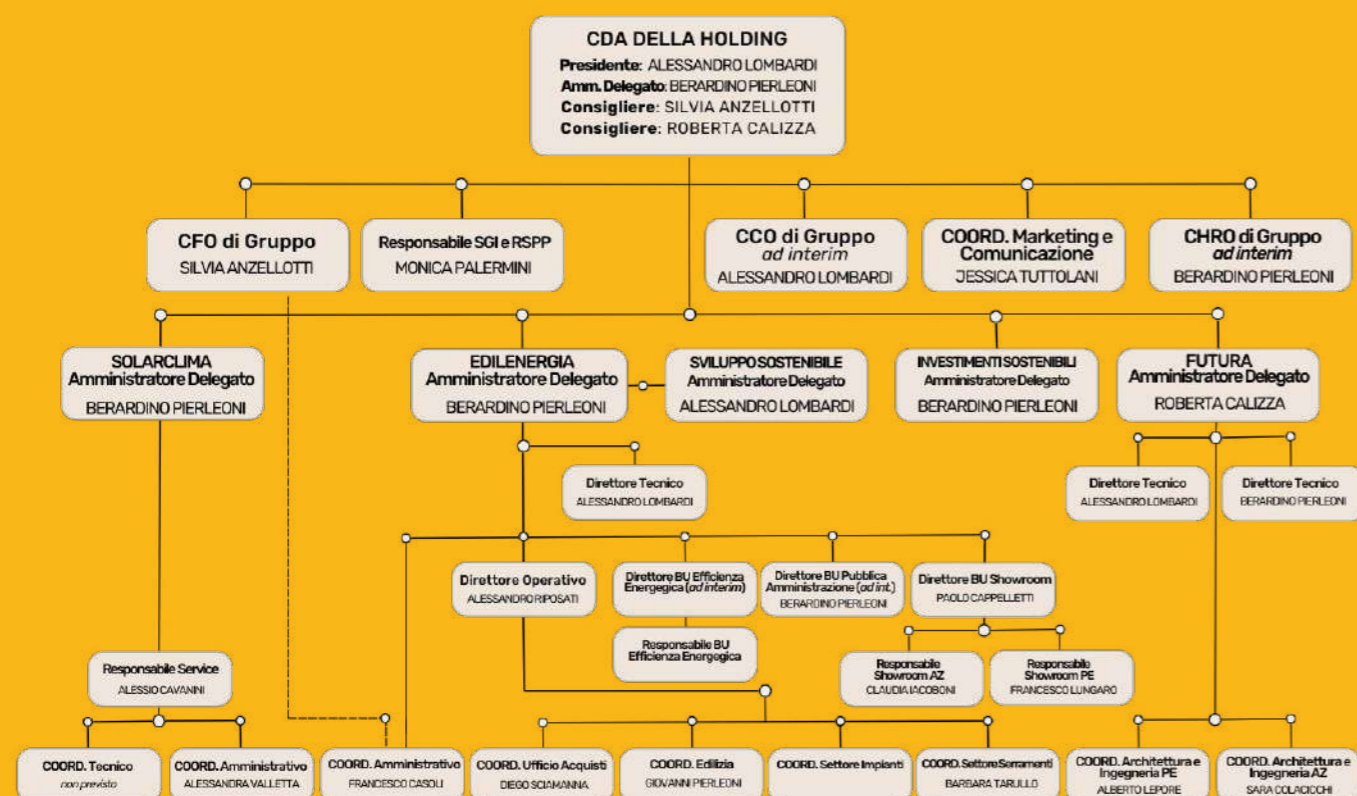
CDA DELLA HOLDING
Presidente: ALESSANDRO LOMBARDI
Amm. Delegato: BERARDINO PIERLEONI
Consigliere: SILVIA ANZELLOTTI
Consigliere: ROBERTA CALIZZA

CFO di Gruppo
SILVIA ANZELLOTTI

Responsabile SGI e RSPP
MONICA PALERMINI

CCO di Gruppo
ad interim
ALESSANDRO LOMBARDI

COORD. Marketing e Comunicazione
JESSICA TUTTOLANI

CHRO di Gruppo
ad interim
BERARDINO PIERLEONI

SOLARCLIMA
Amministratore Delegato
BERARDINO PIERLEONI

EDILENERGIA
Amministratore Delegato
BERARDINO PIERLEONI

SVILUPPO SOSTENIBILE
Amministratore Delegato
ALESSANDRO LOMBARDI

INVESTIMENTI SOSTENIBILI
Amministratore Delegato
BERARDINO PIERLEONI

FUTURA
Amministratore Delegato
ROBERTA CALIZZA

Direttore Tecnico
ALESSANDRO LOMBARDI

Direttore Tecnico
ALESSANDRO LOMBARDI

Direttore Tecnico
BERARDINO PIERLEONI

Direttore Operativo
ALESSANDRO RIPOSATI

Direttore BU Efficienza Energetica (ad interim)

Direttore BU Pubblica Amministrazione (ad int.)
BERARDINO PIERLEONI

Direttore BU Showroom
PAOLO CAPPELLETTI

Responsabile BU Efficienza Energetica

Responsabile Showroom AZ
CLAUDIA IACOBONI

Responsabile Showroom PE
FRANCESCO LUNGARO

Responsabile Service
ALESSIO CAVANNI

COORD. Tecnico
non previsto

COORD. Amministrativo
ALESSANDRA VALLETTA

COORD. Amministrativo
FRANCESCO CASOLI

COORD. Ufficio Acquisti
DIEGO SCIAMANNA

COORD. Edilizia
GIOVANNI PIERLEONI

COORD. Settore Impianti

COORD. Settore Serramenti
BARBARA TARULLO

COORD. Architettura e Ingegneria PE
ALBERTO LEPORE

COORD. Architettura e Ingegneria AZ
SARA COLACICCHI